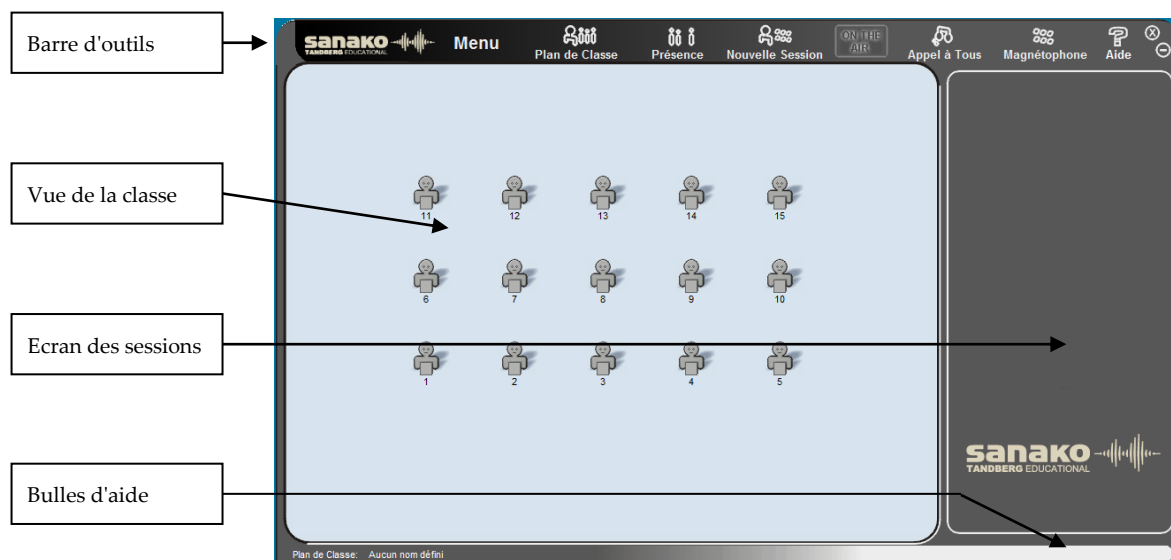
Barre d'outils

sanako TANDBERG EDUCATIONAL Menu Plan de Classe Présence Nouvelle Session ON THE AIR Appel à Tous Magnétophone Aide

Vue de la classe

11 12 13 14 15

6 7 8 9 10

Ecran des sessions

1 2 3 4 5

sanako TANDBERG EDUCATIONAL

Bulles d'aide

Plan de Classe: Aucun nom défini